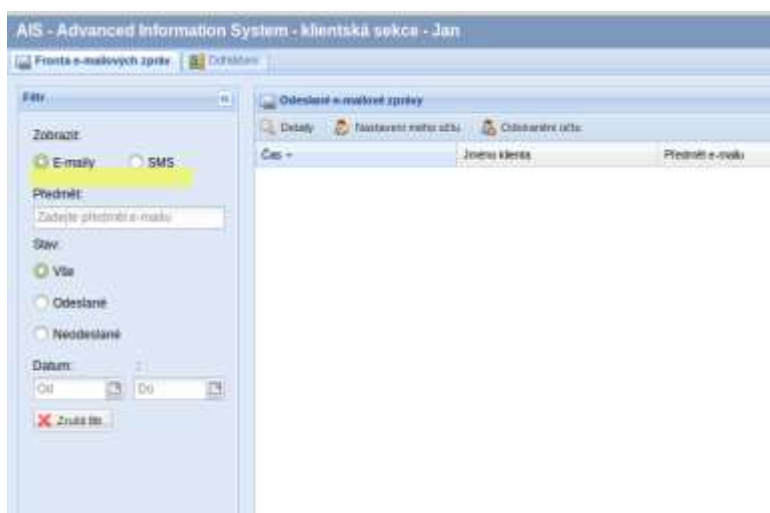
AIS - Advanced Information System - klientská sekce - Jan

Fronta e-mailových zpráv | Odhlášení

Filtr

Zobrazit:

E-maily SMS

Předmět:

Zadejte předmět e-mailu

Stav:

Vše

Odeslané

Neodeslané

Datum:

Od Do

Zrušit filtr

Odeslané e-mailové zprávy

Detaily | Nastavení mého účtu | Odstranění účtu

| Čas | Jméno klienta | Předmět e-mailu |
|---|---|---|